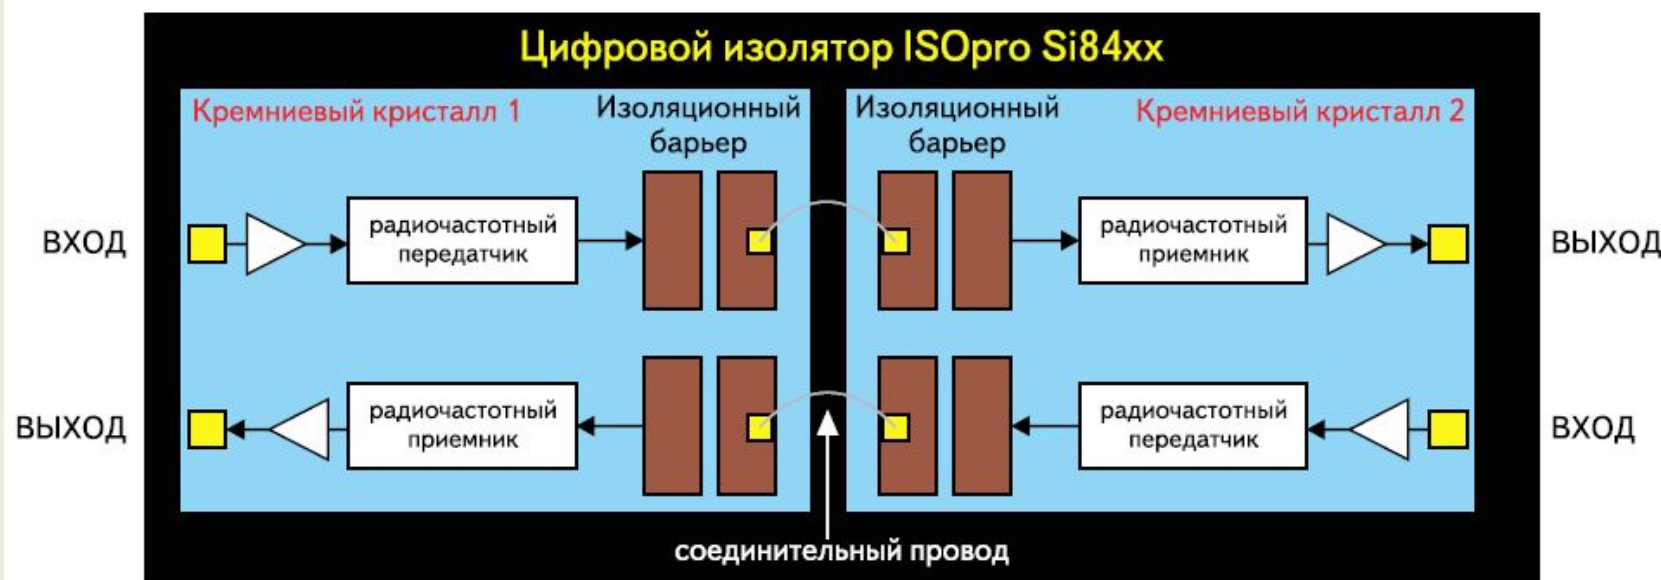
Цифровой изолятор ISOpro Si84xx

Кремниевый кристалл 1

Изоляционный барьер

Изоляционный барьер

Кремниевый кристалл 2

ВХОД

радиочастотный передатчик

радиочастотный приемник

ВЫХОД

ВЫХОД

радиочастотный приемник

радиочастотный передатчик

ВХОД

соединительный провод